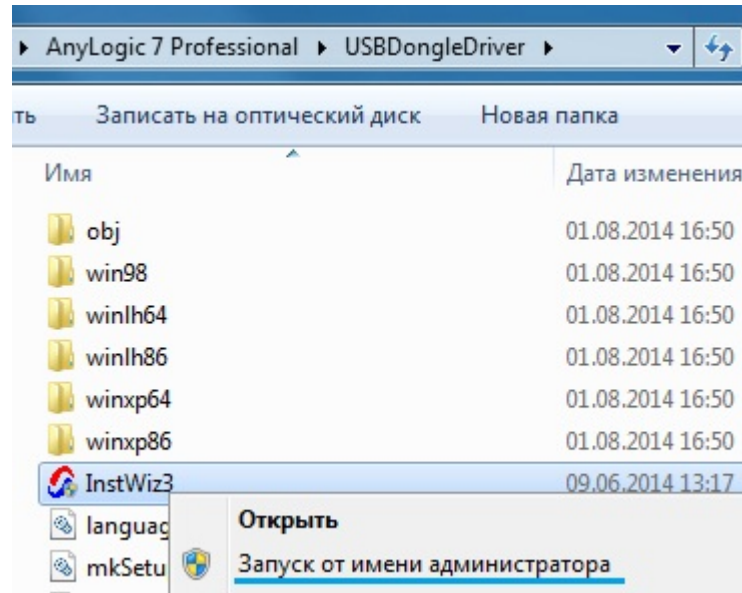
▸ AnyLogic 7 Professional ▸ USBDongleDriver ▸

ть Записать на оптический диск Новая папка

Имя

Дата изменения

obj 01.08.2014 16:50
win98 01.08.2014 16:50
winlh64 01.08.2014 16:50
winlh86 01.08.2014 16:50
winxp64 01.08.2014 16:50
winxp86 01.08.2014 16:50
InstWiz3 09.06.2014 13:17
languag
mkSetu

Открыть

Запуск от имени администратора